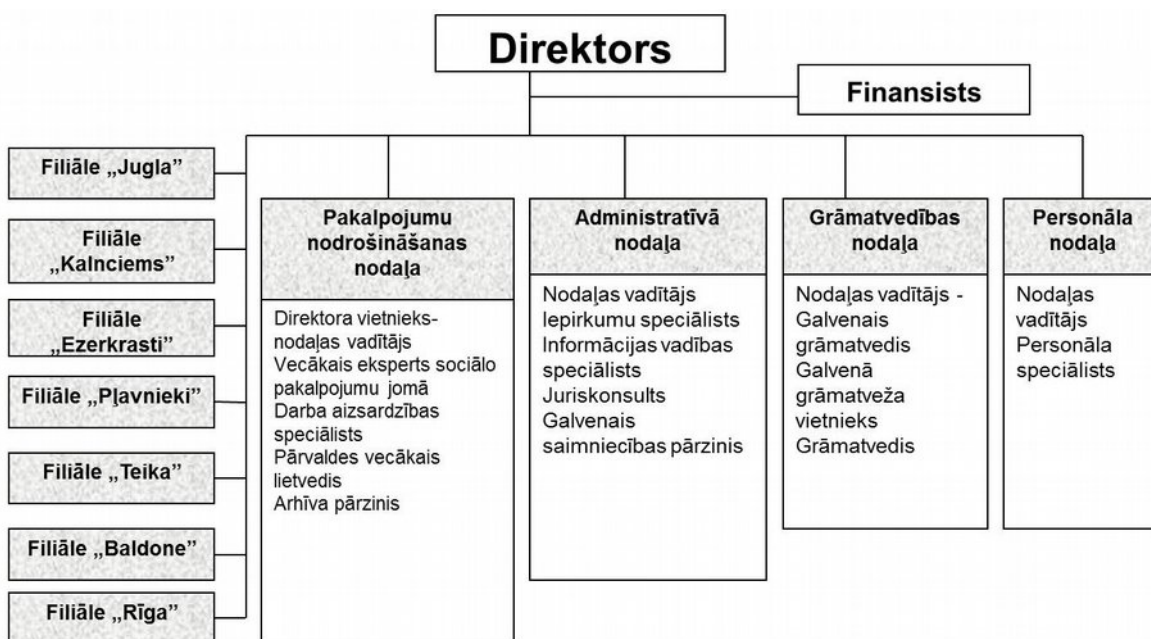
Direktors

Finansists

Filiāle „Jugla”

Filiāle „Kalnciems”

Filiāle „Ezerkrasti”

Filiāle „Pļavnieki”

Filiāle „Teika”

Filiāle „Baldone”

Filiāle „Rīga”

Pakalpojumu nodrošināšanas nodaļa

Direktora vietnieks-nodaļas vadītājs
Vecākais eksperts sociālo pakalpojumu jomā
Darba aizsardzības speciālists
Pārvaldes vecākais lietvedis
Arhīva pārzinis

Administratīvā nodaļa

Nodaļas vadītājs
Iepirkumu speciālists
Informācijas vadības speciālists
Juriskonsults
Galvenais saimniecības pārzinis

Grāmatvedības nodaļa

Nodaļas vadītājs - Galvenais grāmatvedis
Galvenā grāmatveža vietnieks
Grāmatvedis

Personāla nodaļa

Nodaļas vadītājs
Personāla speciālists